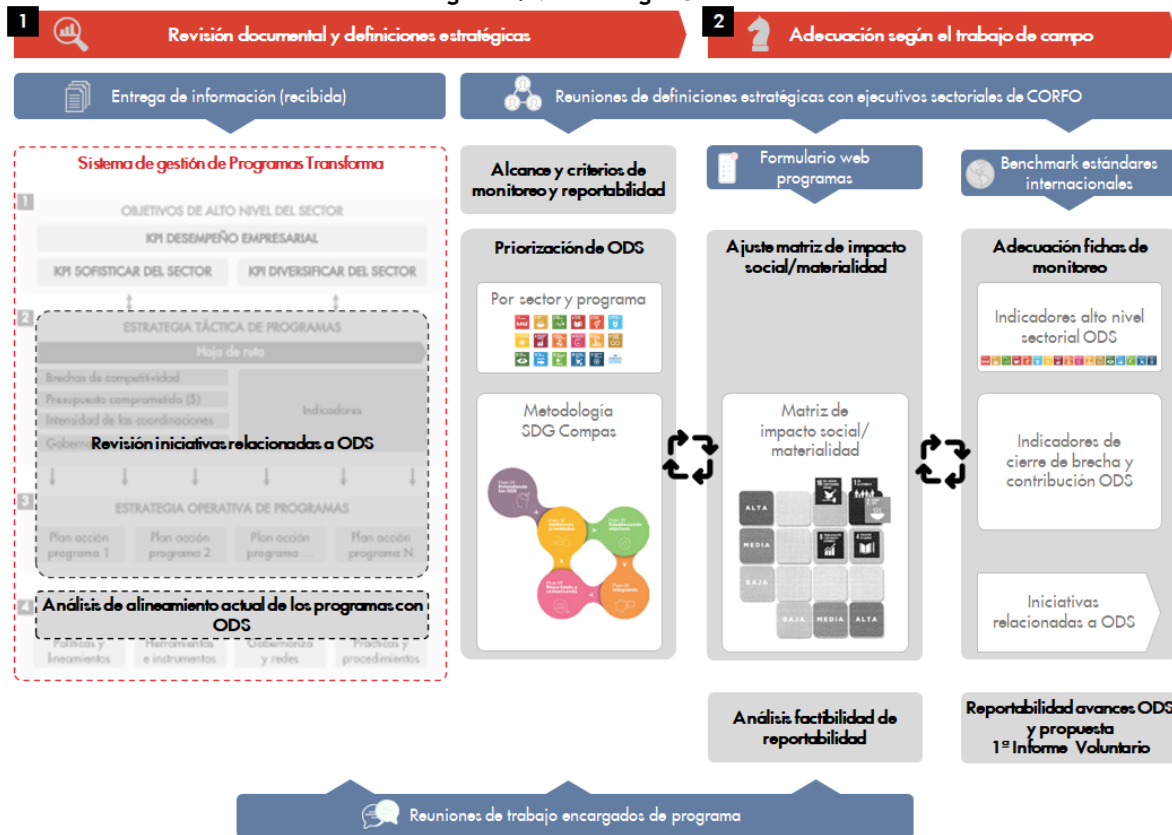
1 Revisión documental y definiciones estratégicas

2 Adecuación según el trabajo de campo

Entrega de información (recibida)

Reuniones de definiciones estratégicas con ejecutivos sectoriales de CORFO

Sistema de gestión de Programas Transforma

1 OBJETIVOS DE ALTO NIVEL DEL SECTOR

KPI DESEMPEÑO EMPRESARIAL

KPI SOFISTICAR DEL SECTOR

KPI DIVERSIFICAR DEL SECTOR

2 ESTRATEGIA TÁCTICA DE PROGRAMAS

Hoja de ruta

Brechas de competitividad

Presupuesto comprometido ($)

Intensidad de las coordinaciones

Gobern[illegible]

Indicadores

Revisión iniciativas relacionadas a ODS

3 ESTRATEGIA OPERATIVA DE PROGRAMAS

Plan acción programa 1

Plan acción programa 2

Plan acción programa ...

Plan acción programa N

4 Análisis de alineamiento actual de los programas con ODS

Políticas y lineamientos

Herramientas e instrumentos

Gobernanza y redes

Prácticas y procedimientos

Alcance y criterios de monitoreo y reportabilidad

Formulario web programas

Benchmark estándares internacionales

Priorización de ODS

Por sector y programa

Metodología SDG Compas

Ajuste matriz de impacto social/materialidad

Matriz de impacto social/ materialidad

ALTA

MEDIA

BAJA

BAJA

MEDIA

ALTA

Adecuación fichas de monitoreo

Indicadores alto nivel sectorial ODS

Indicadores de cierre de brecha y contribución ODS

Iniciativas relacionadas a ODS

Análisis factibilidad de reportabilidad

Reportabilidad avances ODS y propuesta 1º Informe Voluntario

Reuniones de trabajo encargados de programa